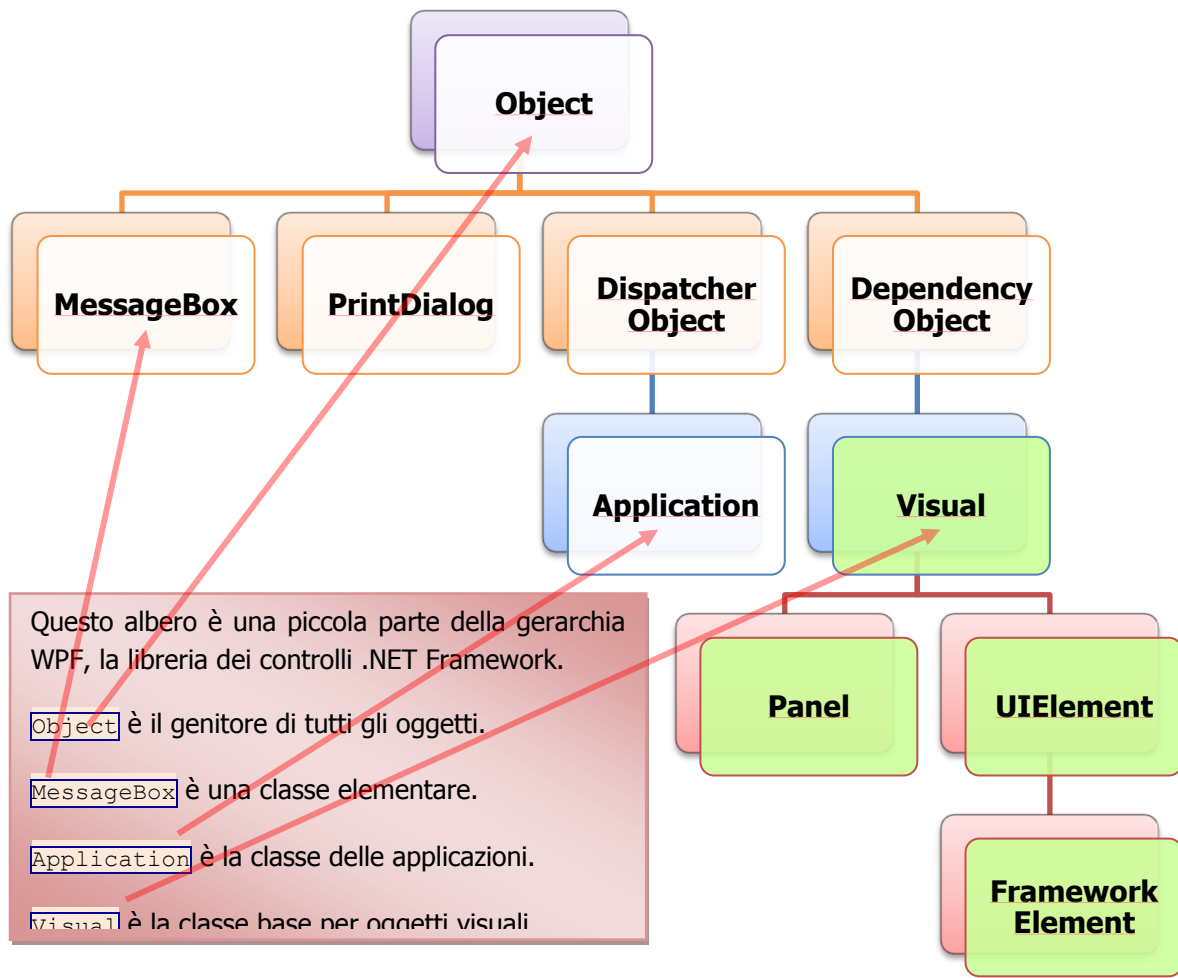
Object

MessageBox

PrintDialog

Dispatcher Object

Dependency Object

Application

Visual

Questo albero è una piccola parte della gerarchia WPF, la libreria dei controlli .NET Framework.

Object è il genitore di tutti gli oggetti.

MessageBox è una classe elementare.

Application è la classe delle applicazioni.

Visual è la classe base per oggetti visuali

Panel

UIElement

Framework Element